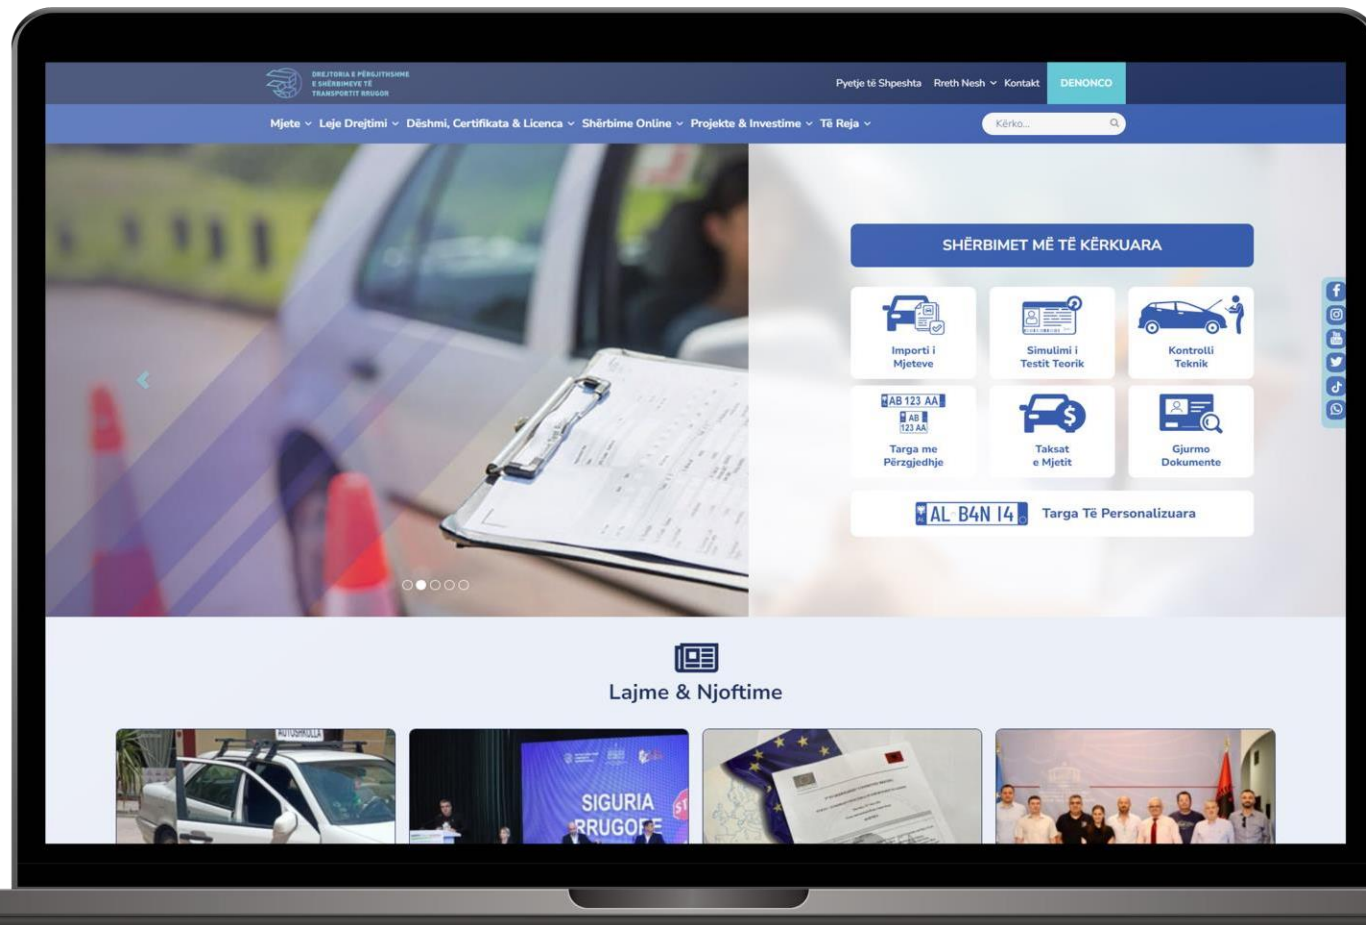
DREJTORIA E PËRGJITHSHME E SHËRBIMEVE TË TRANSPORTIT RRUGOR

Pyetje të Shpeshta Rreth Nesh Kontakt DENONCO

Mjete Leje Drejtimi Dëshmi, Certifikata & Licenca Shërbime Online Projekte & Investime Të Reja

Kërko...

SHËRBIMET MË TË KËRKUARA

Importi i Mjeteve

Simulimi i Testit Teorik

Kontrolli Teknik

AB 123 AA
AB 123 AA
Targa me Përzgjedhje

Taksat e Mjetit

Gjurmo Dokumente

AL B4N 14 Targa Të Personalizuara

Lajme & Njoftime

AUTOSHKOLLA

SIGURIA RRUGORE